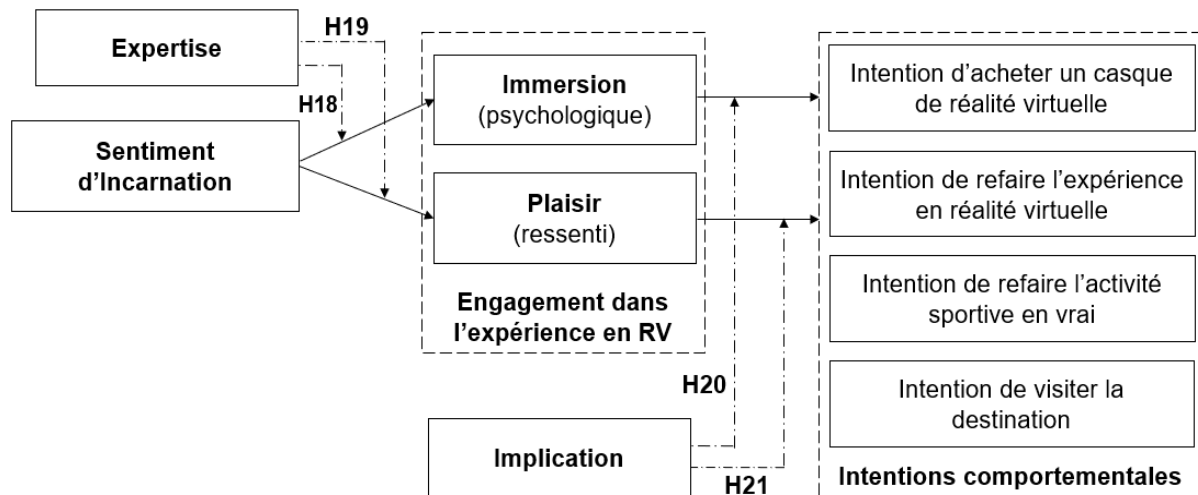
Expertise

H19

H18

Sentiment d'Incarnation

Immersion (psychologique)

Plaisir (ressenti)

Engagement dans l'expérience en RV

Intention d'acheter un casque de réalité virtuelle

Intention de refaire l'expérience en réalité virtuelle

Intention de refaire l'activité sportive en vrai

Intention de visiter la destination

Intentions comportementales

H20

Implication

H21